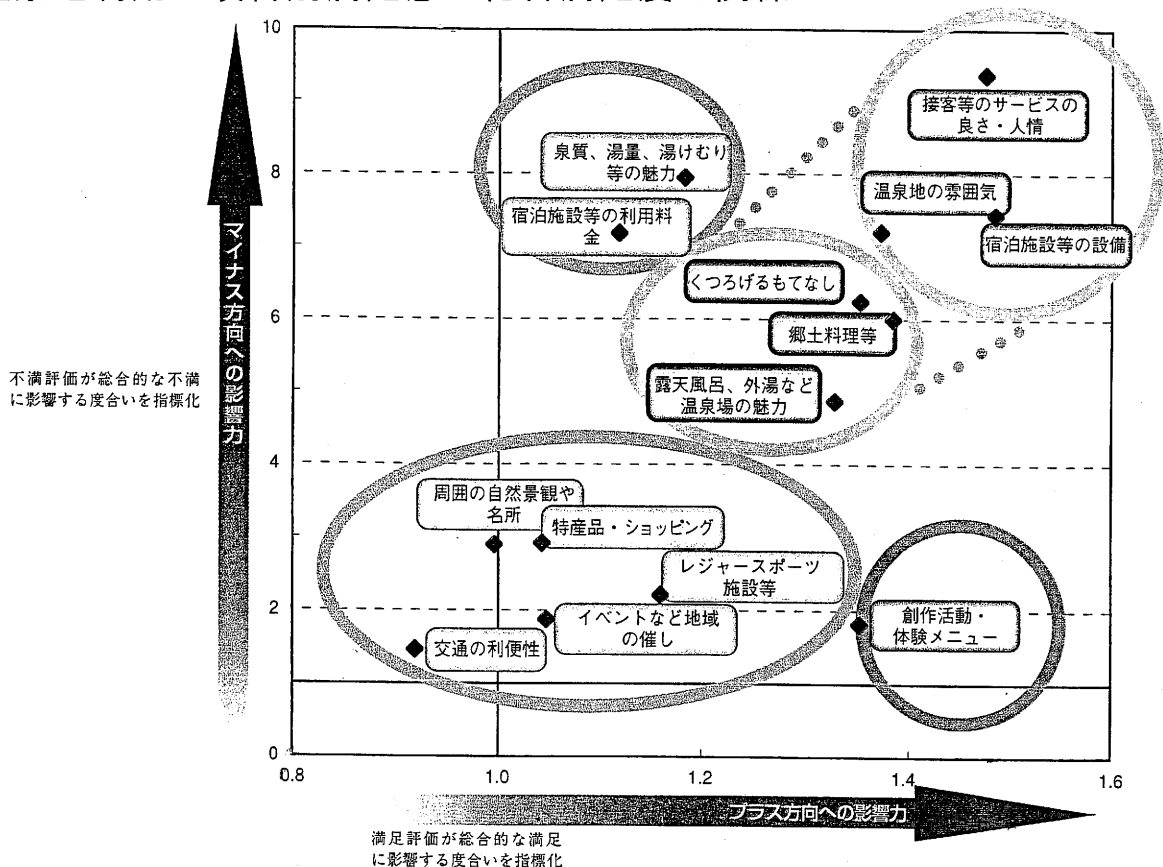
マイナス方向への影響力

不満評価が総合的な不満に影響する度合いを指標化

10
8
6
4
2
0

接客等のサービスの良さ・人情
泉質、湯量、湯けむり等の魅力
温泉地の雰囲気
宿泊施設等の利用料金
宿泊施設等の設備
くつろげるもてなし
郷土料理等
露天風呂、外湯など温泉場の魅力
周囲の自然景観や名所
特産品・ショッピング
レジャースポーツ施設等
イベントなど地域の催し
創作活動・体験メニュー
交通の利便性

0.8
1.0
1.2
1.4
1.6

プラス方向への影響力

満足評価が総合的な満足に影響する度合いを指標化